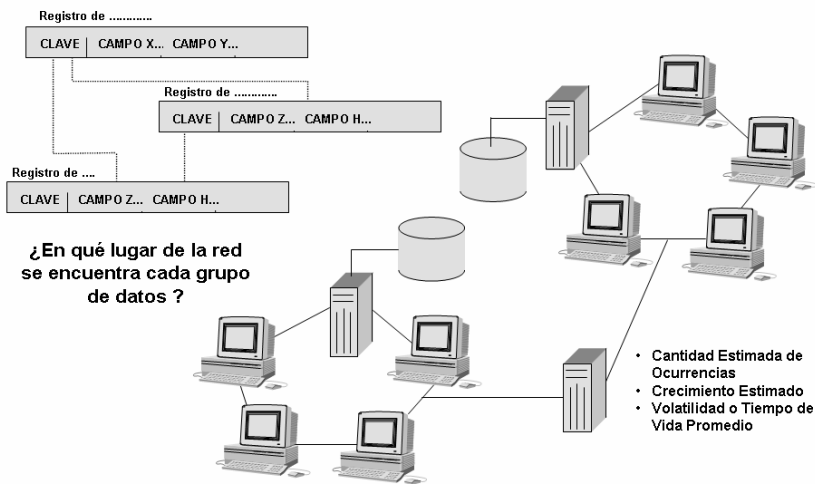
Registro de ............

CLAVE | CAMPO X... CAMPO Y...

Registro de ............

CLAVE | CAMPO Z... CAMPO H...

Registro de ....

CLAVE | CAMPO Z... CAMPO H...

¿En qué lugar de la red se encuentra cada grupo de datos ?

- Cantidad Estimada de Ocurrencias
- Crecimiento Estimado
- Volatilidad o Tiempo de Vida Promedio